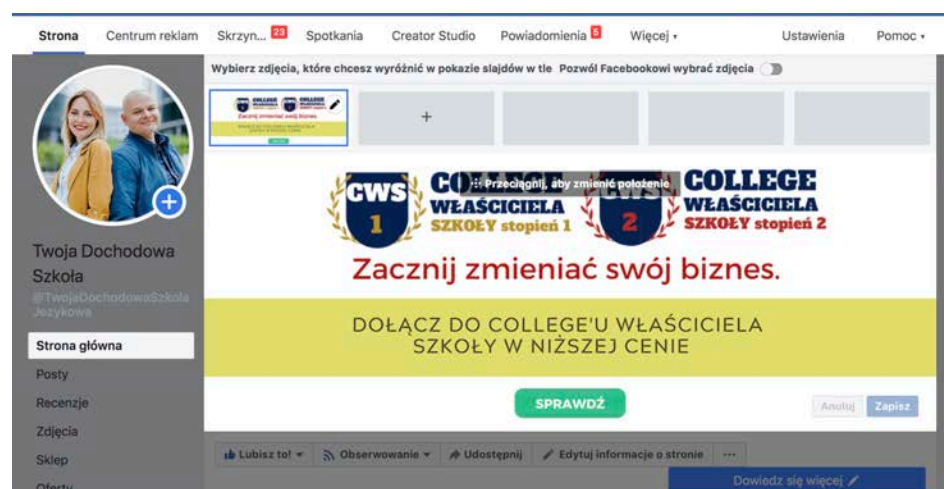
Strona Centrum reklam Skrzyn... 23 Spotkania Creator Studio Powiadomienia 5 Więcej ▾ Ustawienia Pomoc ▾

Wybierz zdjęcia, które chcesz wyróżnić w pokazie slajdów w tle Pozwól Facebookowi wybrać zdjęcia

+

Twoja Dochodowa Szkoła
@TwojaDochodowaSzkolaJezykowa

Strona główna
Posty
Recenzje
Zdjęcia
Sklep
Oferty

CWS 1 COLLEGE WŁAŚCICIELA SZKOŁY stopień 1
Przeciągnij, aby zmienić położenie
CWS 2 COLLEGE WŁAŚCICIELA SZKOŁY stopień 2

Zacznij zmieniać swój biznes.

DOŁĄCZ DO COLLEGE'U WŁAŚCICIELA SZKOŁY W NIŻSZEJ CENIE

SPRAWDŹ

Anuluj Zapisz

Lubisz to! ▾ Obserwowanie ▾ Udostępnij Edytuj informacje o stronie ···

Dowiedz się więcej